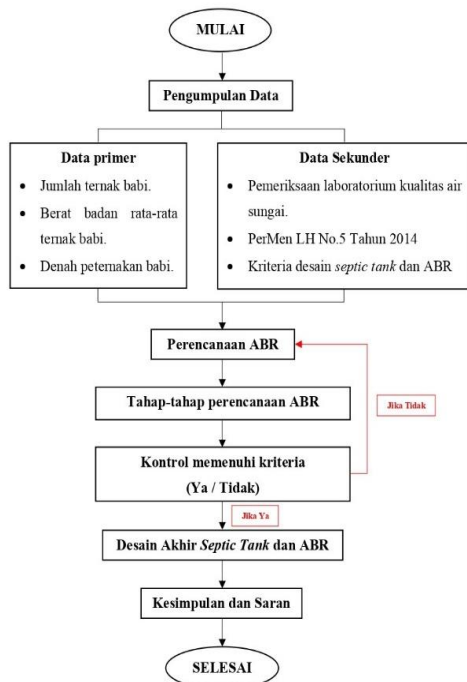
MULAI

Pengumpulan Data

Data primer

- Jumlah ternak babi.
- Berat badan rata-rata ternak babi.
- Denah peternakan babi.

Data Sekunder

- Pemeriksaan laboratorium kualitas air sungai.
- PerMen LH No.5 Tahun 2014
- Kriteria desain septic tank dan ABR

Perencanaan ABR

Tahap-tahap perencanaan ABR

Jika Tidak

Kontrol memenuhi kriteria (Ya / Tidak)

Jika Ya

Desain Akhir Septic Tank dan ABR

Kesimpulan dan Saran

SELESAI